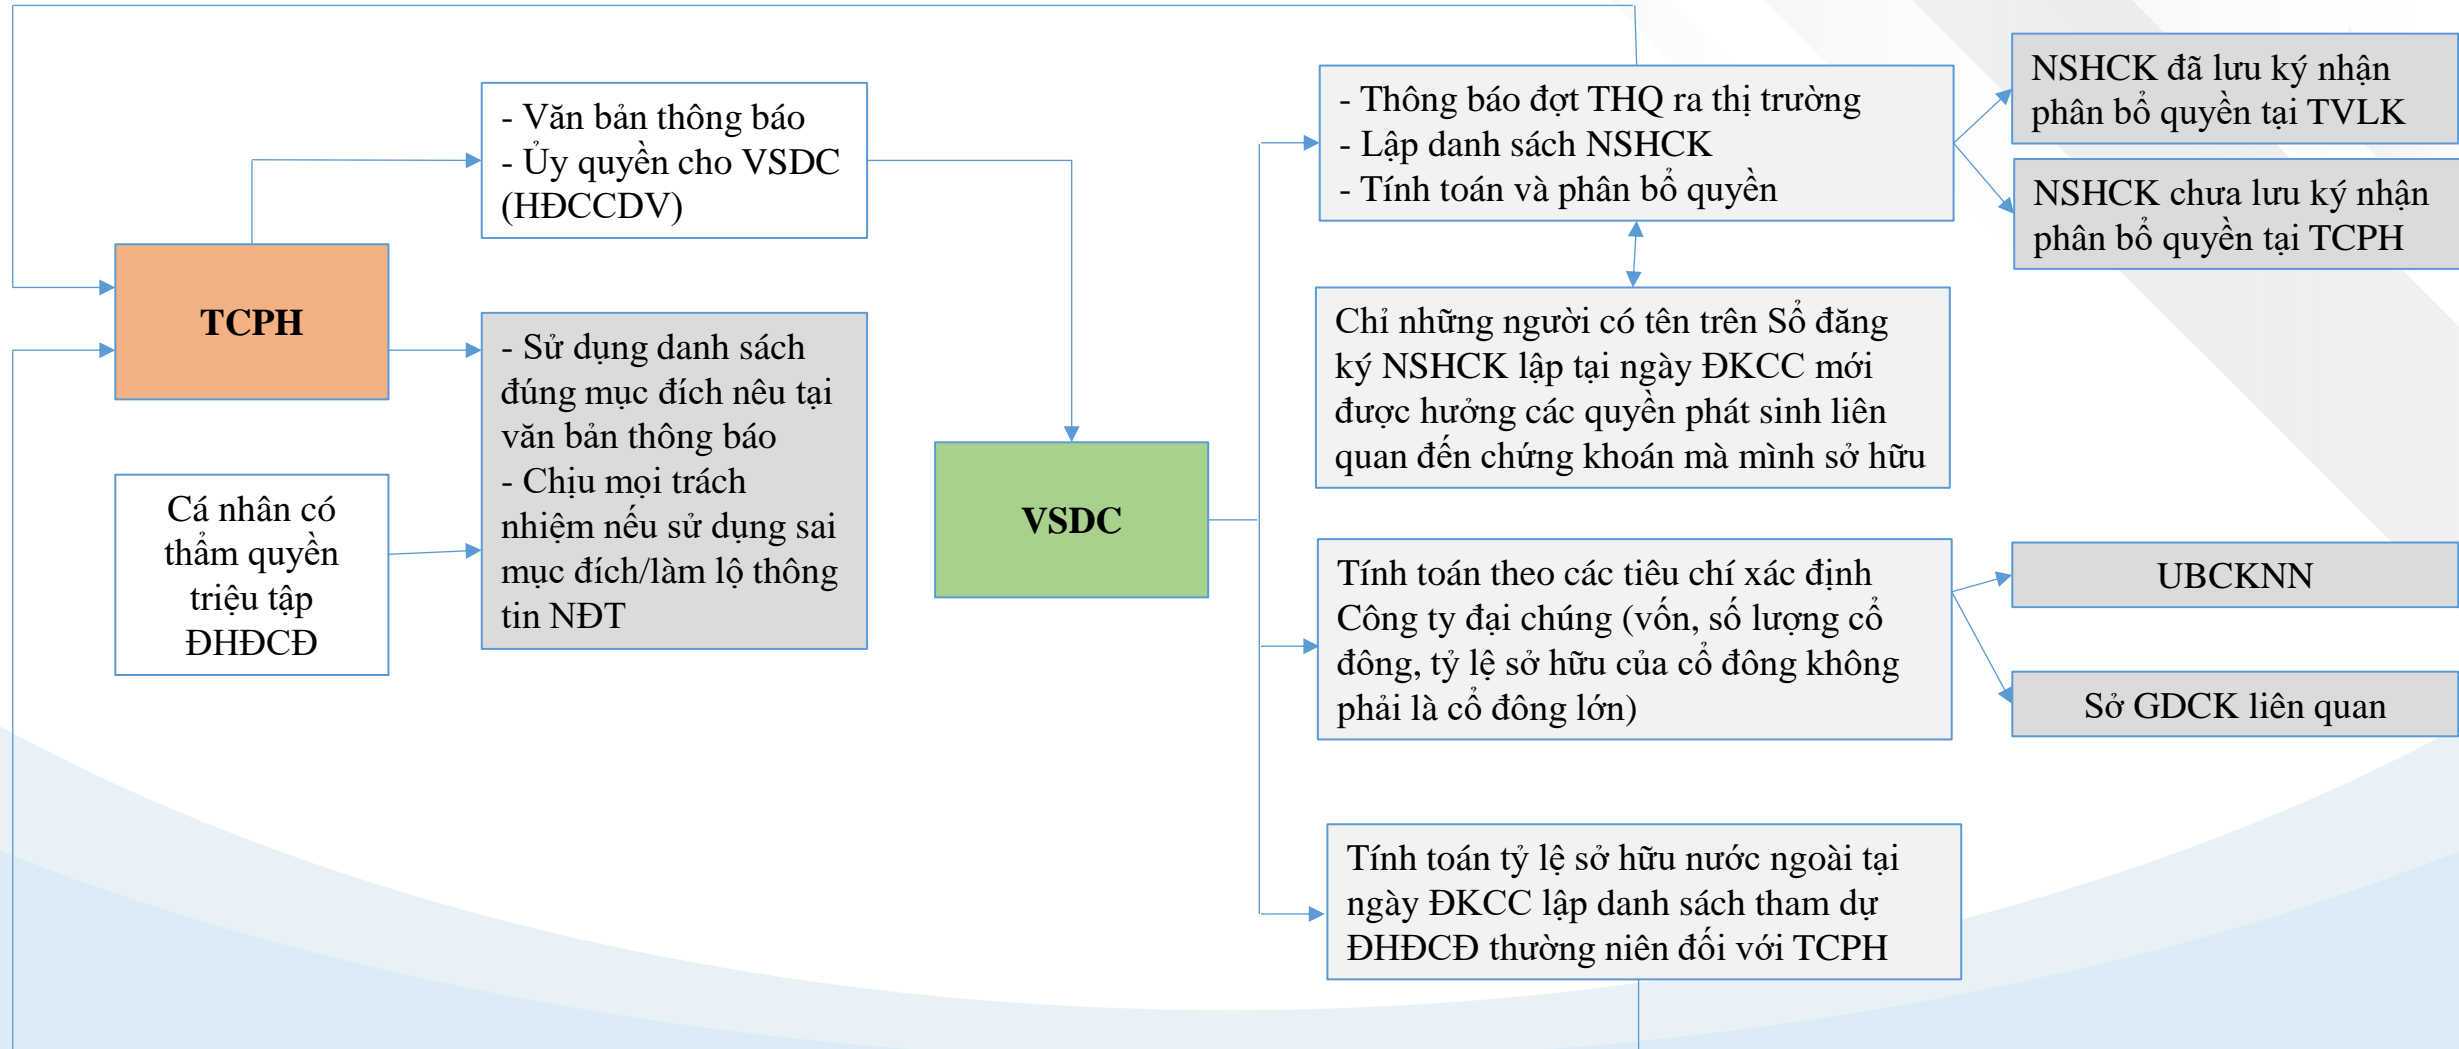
- Văn bản thông báo
- Ủy quyền cho VSDC (HĐCCDV)

TCPH

- Sử dụng danh sách đúng mục đích nêu tại văn bản thông báo
- Chịu mọi trách nhiệm nếu sử dụng sai mục đích/làm lộ thông tin NĐT

Cá nhân có thẩm quyền triệu tập ĐHĐCĐ

VSDC

- Thông báo đợt THQ ra thị trường
- Lập danh sách NSHCK
- Tính toán và phân bổ quyền

NSHCK đã lưu ký nhận phân bổ quyền tại TVLK

NSHCK chưa lưu ký nhận phân bổ quyền tại TCPH

Chỉ những người có tên trên Sổ đăng ký NSHCK lập tại ngày ĐKCC mới được hưởng các quyền phát sinh liên quan đến chứng khoán mà mình sở hữu

Tính toán theo các tiêu chí xác định Công ty đại chúng (vốn, số lượng cổ đông, tỷ lệ sở hữu của cổ đông không phải là cổ đông lớn)

UBCKNN

Sở GDCK liên quan

Tính toán tỷ lệ sở hữu nước ngoài tại ngày ĐKCC lập danh sách tham dự ĐHĐCĐ thường niên đối với TCPH